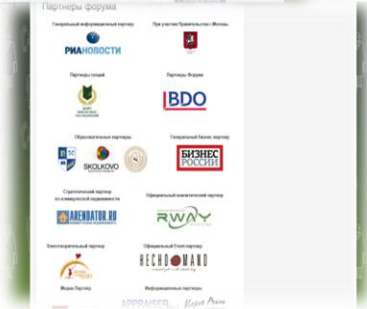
Партнеры форума

Генеральный информационный партнер

РИА НОВОСТИ

При участии Правительства г. Москвы

Партнеры секций

Партнеры Форума

BDO

Образовательные партнеры

SKOLKOVO

Генеральный бизнес партнер

БИЗНЕС РОССИИ

Стратегический партнер по коммерческой недвижимости

ARENDATOR.RU

Официальный аналитический партнер

RWAY

Благотворительный партнер

Официальный Event партнер

HECHOMANO

Медиа Партнер

Информационные партнеры

APPRAISER

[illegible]